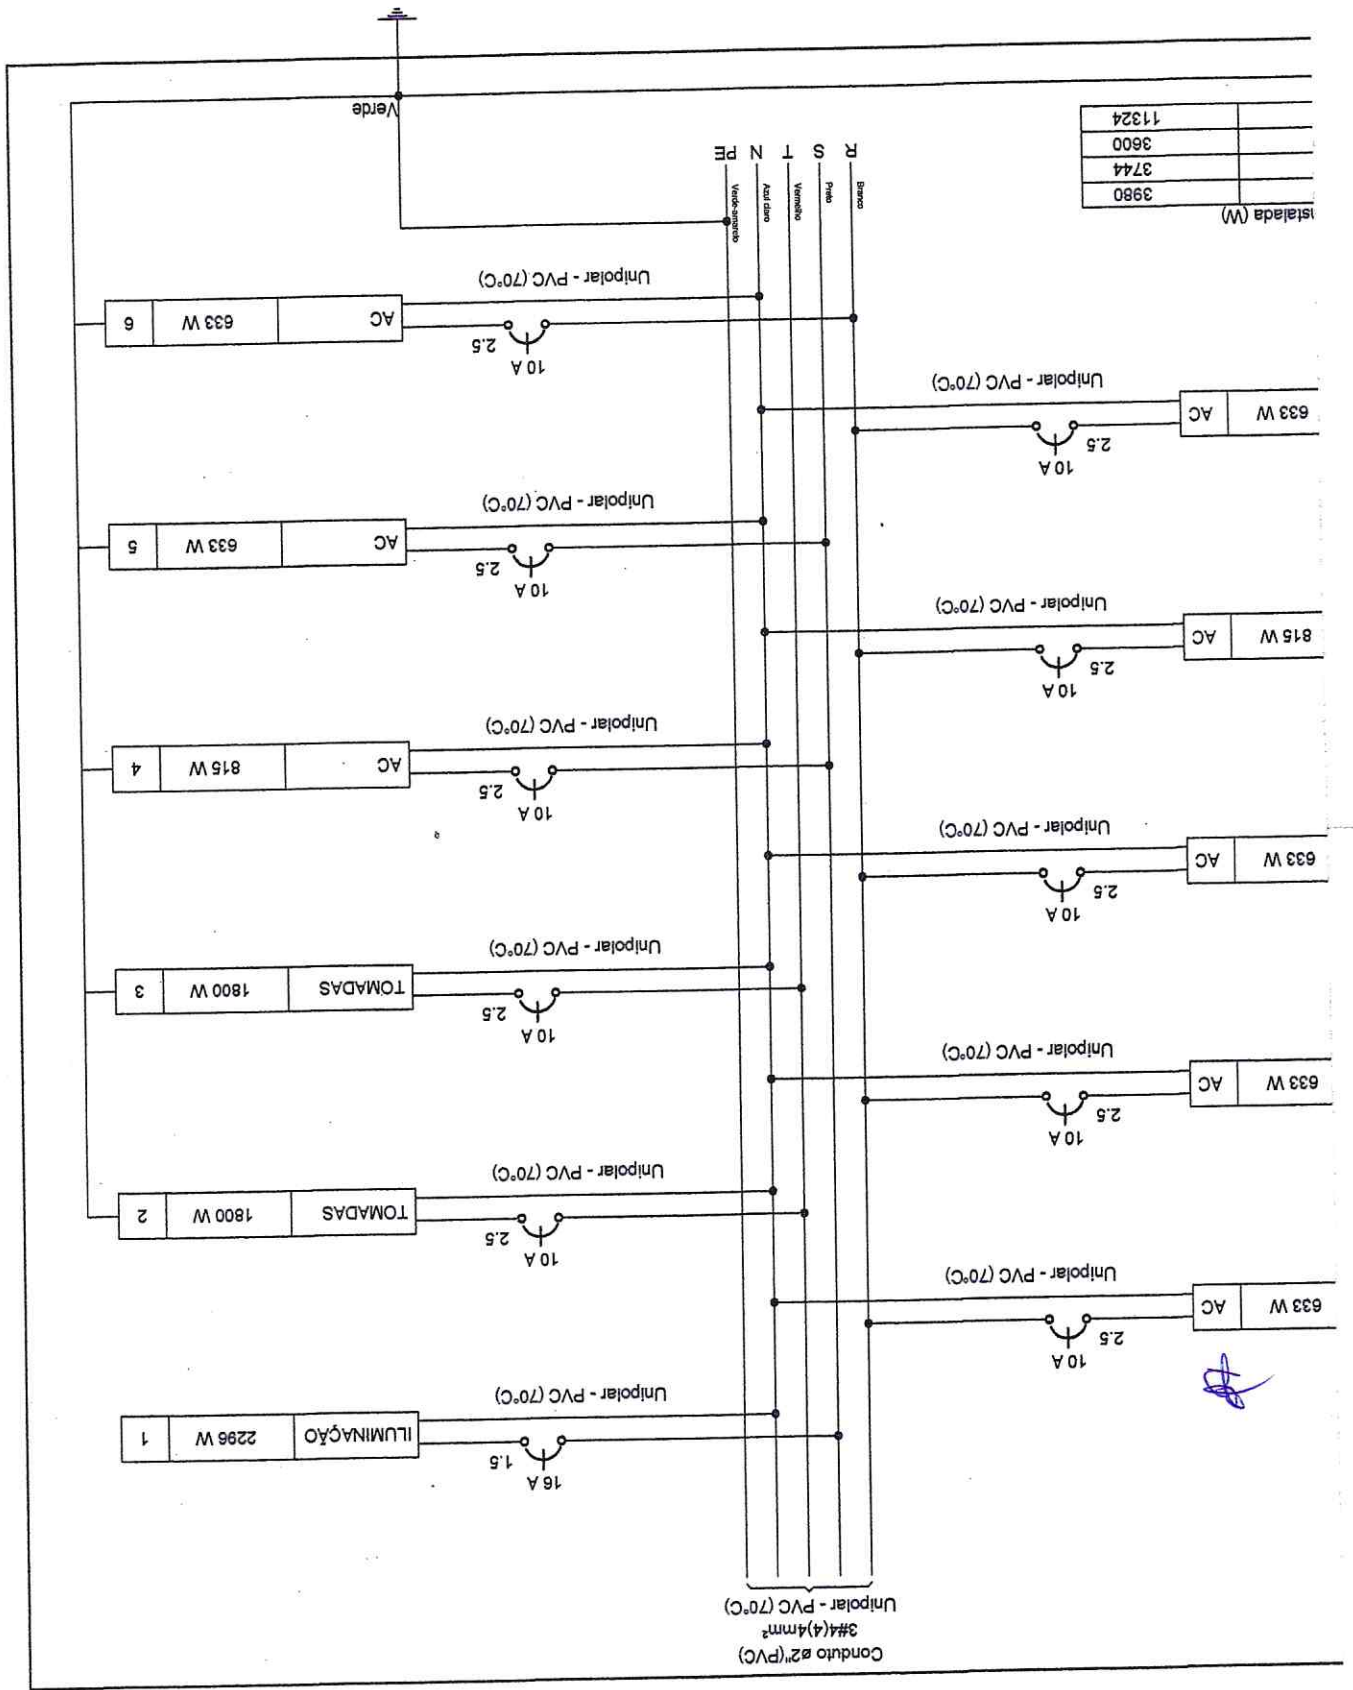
Conduto ø2"(PVC)
3#4(4)4mm²
Unipolar - PVC (70°C)

R S T N PE
Branco Preto Vermelho Azul claro Verde-amarelo

Verde

Instalada (W)
3980
3744
3600
11324

16 A
1.5
Unipolar - PVC (70°C)
ILUMINAÇÃO | 2296 W | 1

10 A
2.5
Unipolar - PVC (70°C)
TOMADAS | 1800 W | 2

10 A
2.5
Unipolar - PVC (70°C)
TOMADAS | 1800 W | 3

10 A
2.5
Unipolar - PVC (70°C)
AC | 815 W | 4

10 A
2.5
Unipolar - PVC (70°C)
AC | 633 W | 5

10 A
2.5
Unipolar - PVC (70°C)
AC | 633 W | 6

10 A
2.5
Unipolar - PVC (70°C)
AC | 633 W

10 A
2.5
Unipolar - PVC (70°C)
AC | 633 W

10 A
2.5
Unipolar - PVC (70°C)
AC | 633 W

10 A
2.5
Unipolar - PVC (70°C)
AC | 815 W

10 A
2.5
Unipolar - PVC (70°C)
AC | 633 W